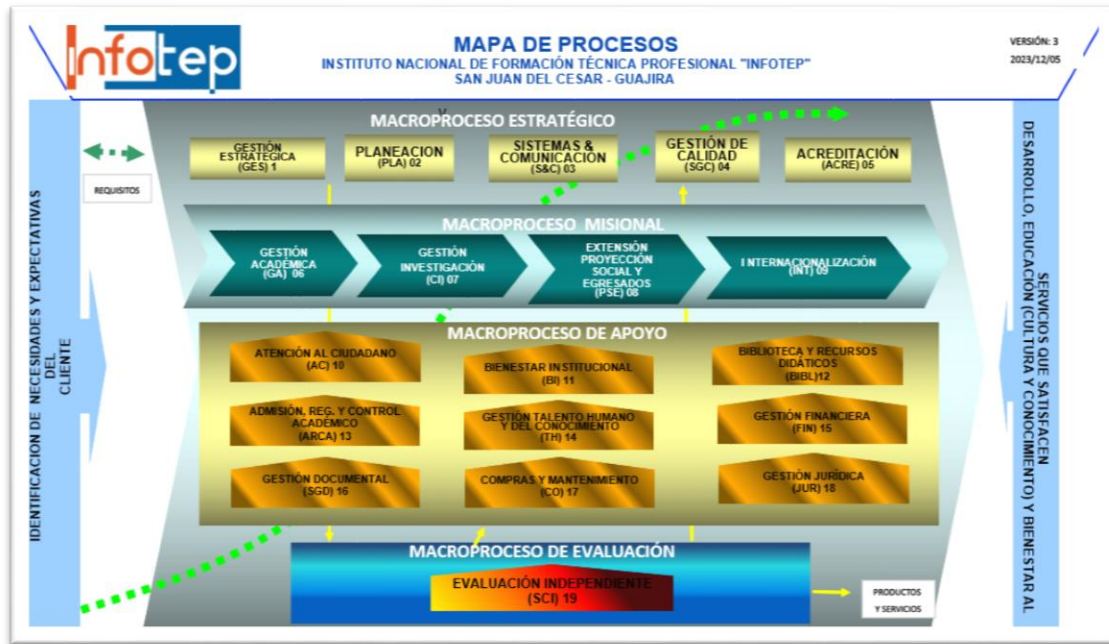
Infotep

MAPA DE PROCESOS
INSTITUTO NACIONAL DE FORMACIÓN TÉCNICA PROFESIONAL "INFOTEP"
SAN JUAN DEL CESAR - GUAJIRA

VERSIÓN: 3
2023/12/05

IDENTIFICACION DE NECESIDADES Y EXPECTATIVAS DEL CLIENTE

REQUISITOS

MACROPROCESO ESTRATÉGICO

GESTIÓN ESTRATEGICA (GES) 1

PLANEACION (PLA) 02

SISTEMAS & COMUNICACIÓN (S&C) 03

GESTIÓN DE CALIDAD (SGC) 04

ACREDITACIÓN (ACRE) 05

MACROPROCESO MISIONAL

GESTIÓN ACADÉMICA (GA) 06

GESTIÓN INVESTIGACIÓN (CI) 07

EXTENSIÓN PROYECCIÓN SOCIAL Y EGRESADOS (PSE) 08

INTERNACIONALIZACIÓN (INT) 09

MACROPROCESO DE APOYO

ATENCIÓN AL CIUDADANO (AC) 10

BIENESTAR INSTITUCIONAL (BI) 11

BIBLIOTECA Y RECURSOS DIDÁTICOS (BIBL)12

ADMISIÓN, REG. Y CONTROL ACADÉMICO (ARCA) 13

GESTIÓN TALENTO HUMANO Y DEL CONOCIMIENTO (TH) 14

GESTIÓN FINANCIERA (FIN) 15

GESTIÓN DOCUMENTAL (SGD) 16

COMPRAS Y MANTENIMIENTO (CO) 17

GESTIÓN JURÍDICA (JUR) 18

MACROPROCESO DE EVALUACIÓN

EVALUACIÓN INDEPENDIENTE (SCI) 19

PRODUCTOS Y SERVICIOS

SERVICIOS QUE SATISFACEN DESARROLLO, EDUCACIÓN (CULTURA Y CONOCIMIENTO) Y BIENESTAR AL